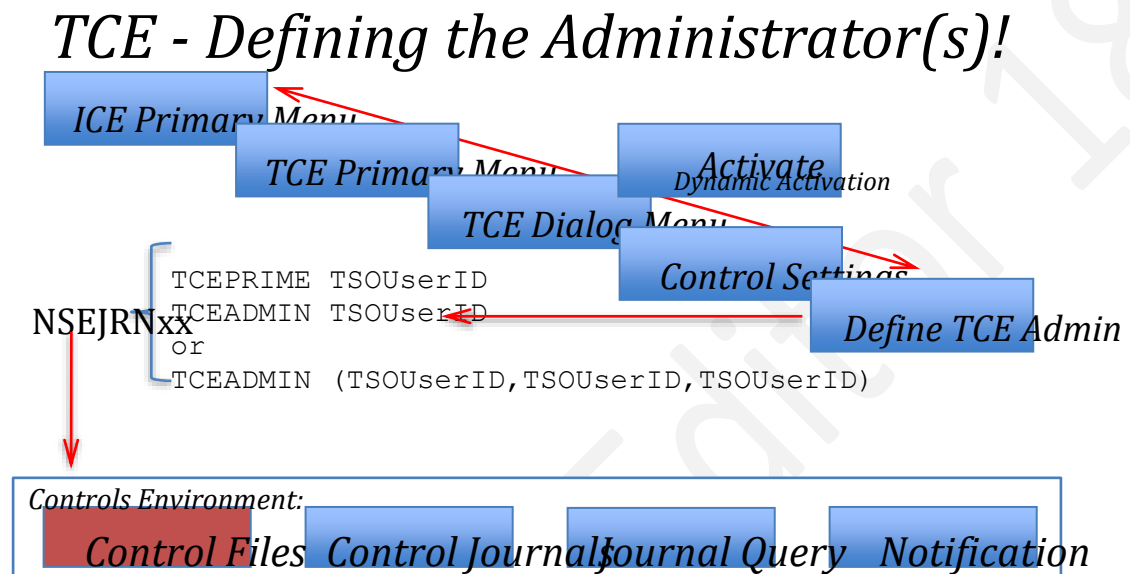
TCE - Defining the Administrator(s)!

ICE Primary Menu

TCE Primary Menu

Activate

Dynamic Activation

TCE Dialog Menu

Control Settings

Define TCE Admin

NSEJRNxx

TCEPRIME TSOUserID
TCEADMIN TSOUserID
or
TCEADMIN (TSOUserID,TSOUserID,TSOUserID)

Controls Environment:

Control Files

Control Journals

Journal Query

Notification